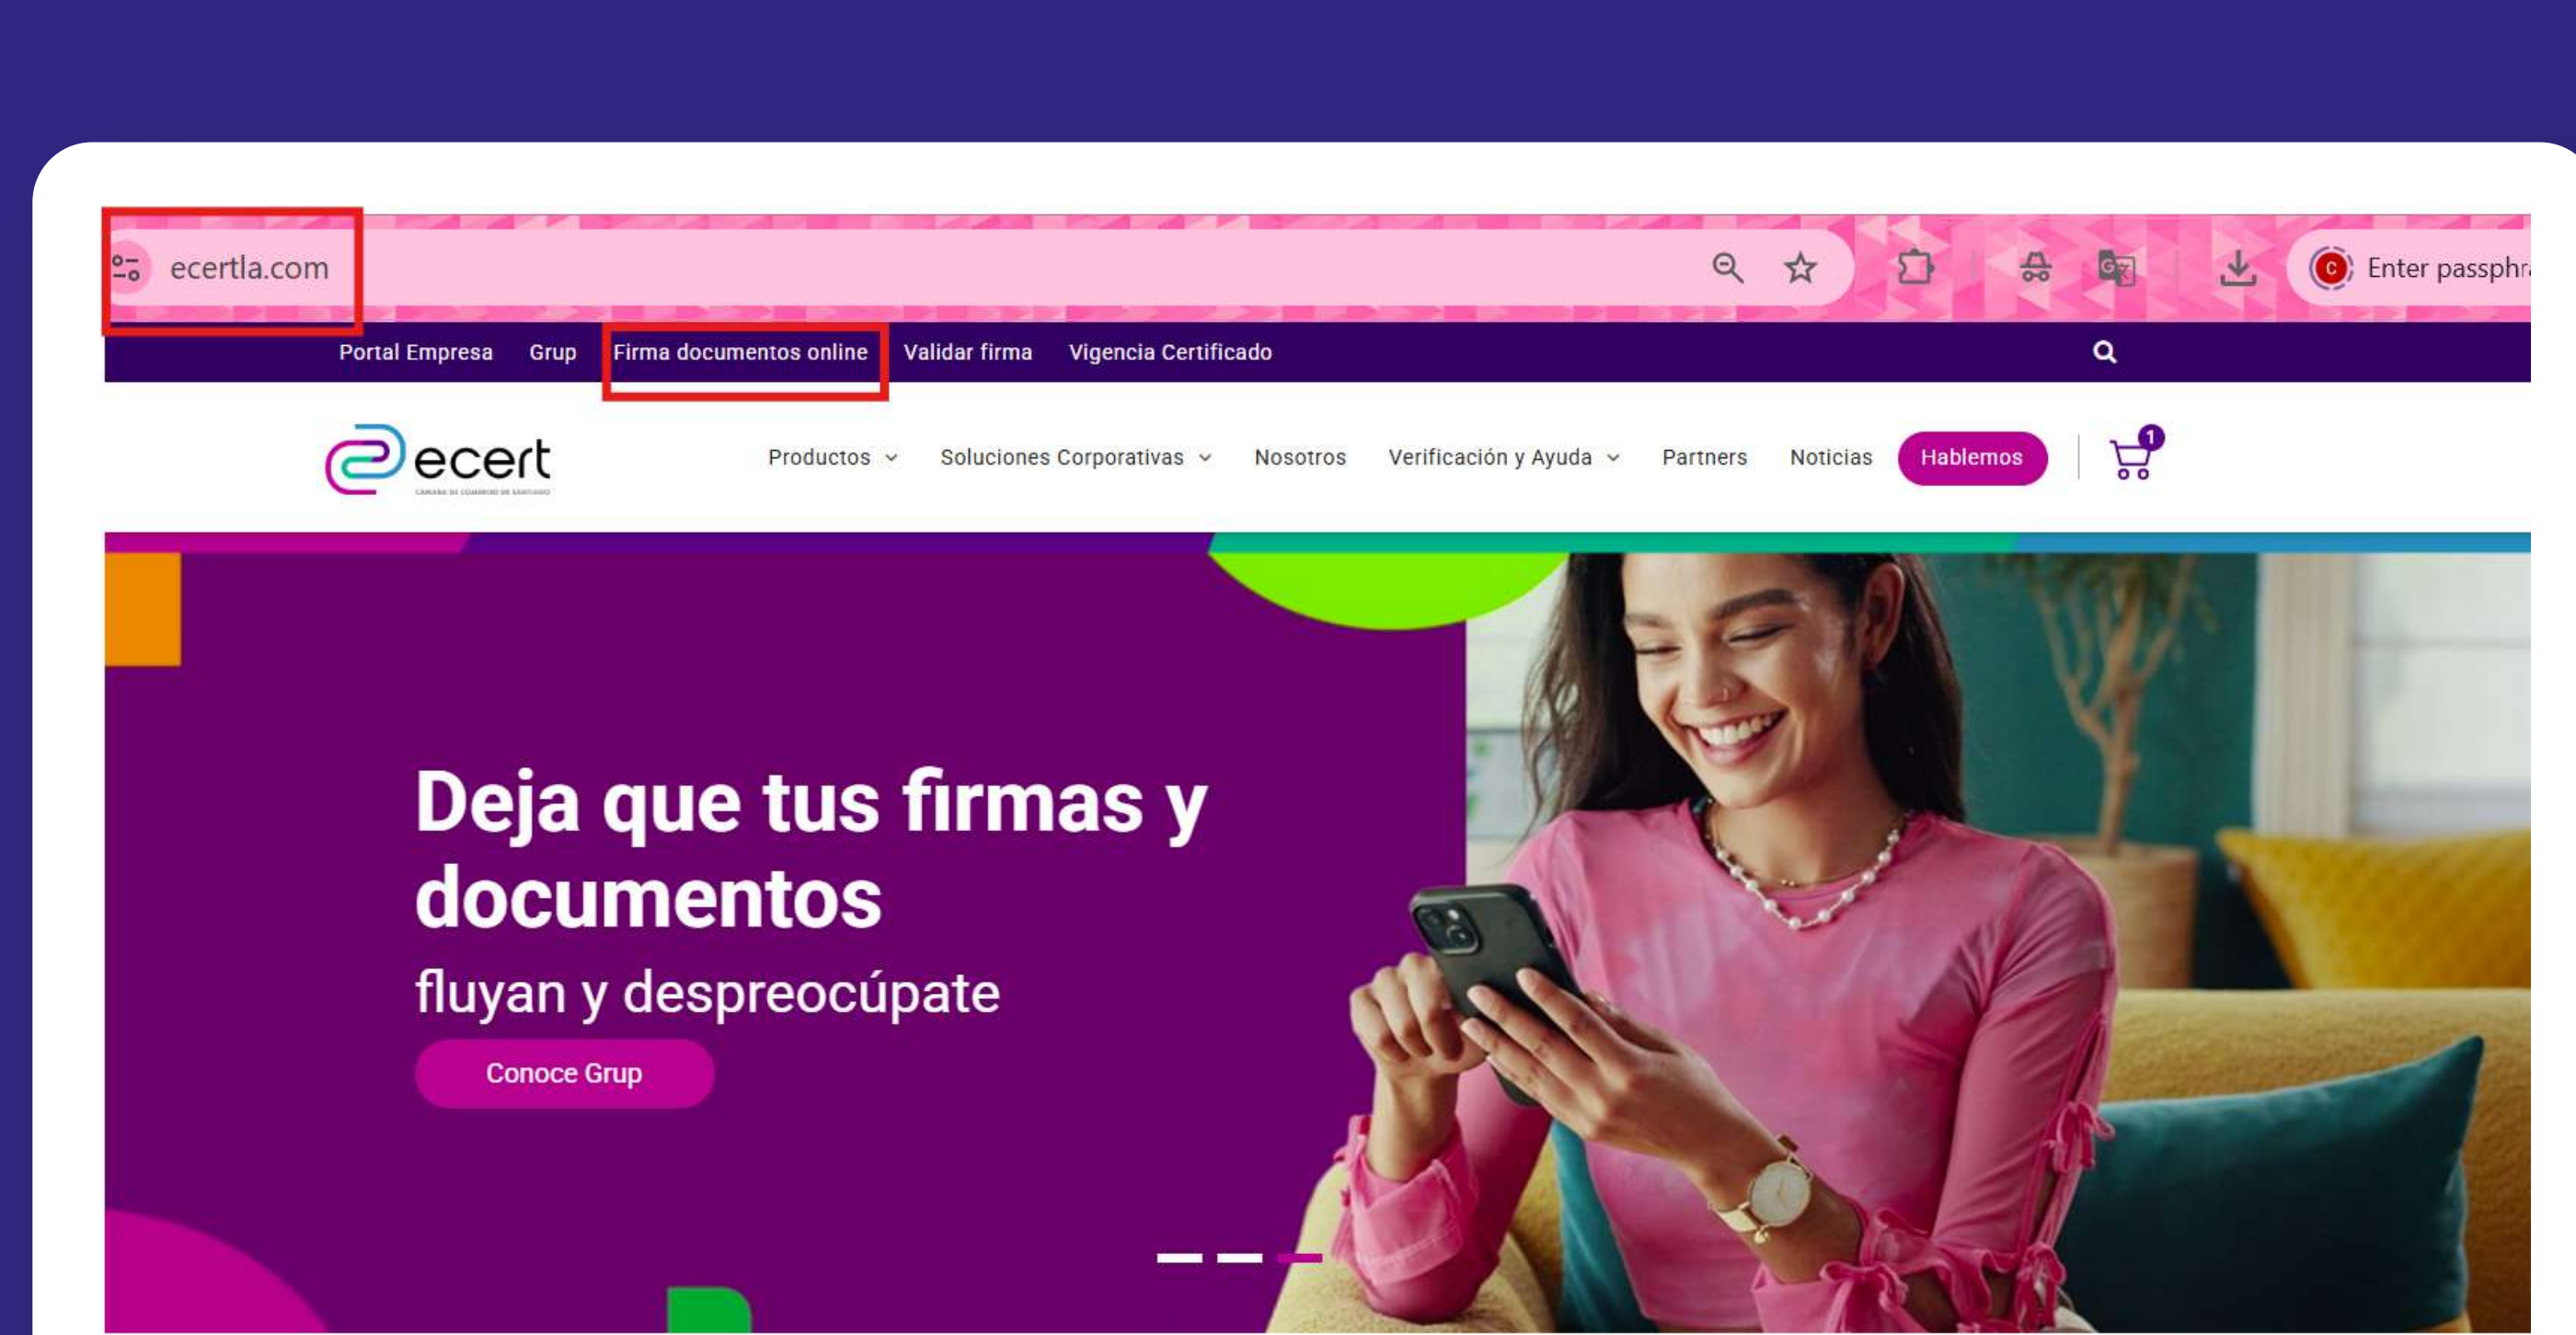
ecertla.com

Enter passphr

Portal Empresa Grup Firma documentos online Validar firma Vigencia Certificado

ecert

CÁMARA DE COMERCIO DE SANTIAGO

Productos Soluciones Corporativas Nosotros Verificación y Ayuda Partners Noticias Hablemos

1

Deja que tus firmas y documentos

fluyan y despreocúpate

Conoce Grup